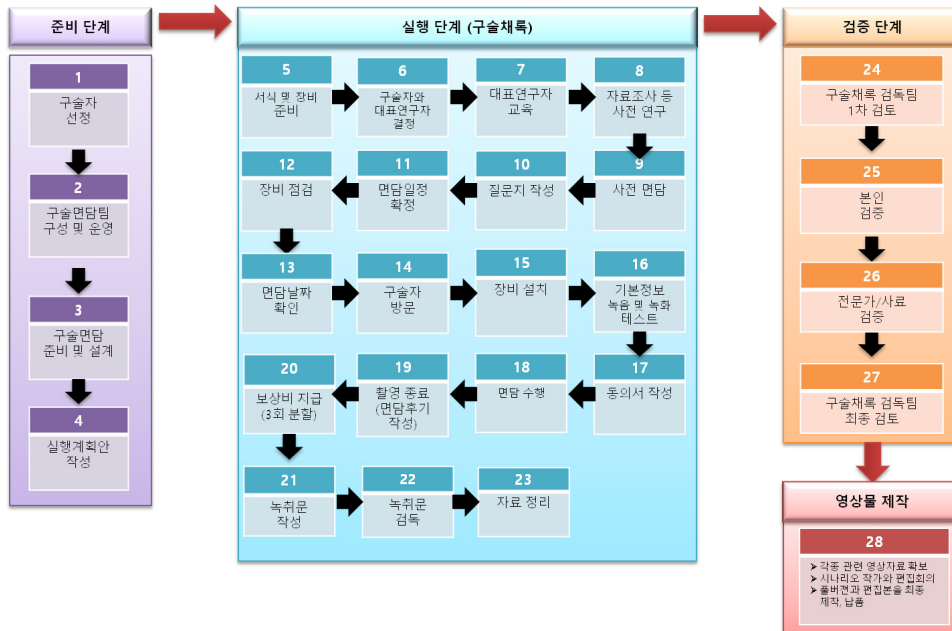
준비 단계

1
구술자 선정

2
구술면담팀 구성 및 운영

3
구술면담 준비 및 설계

4
실행계획안 작성

실행 단계 (구술채록)

5
서식 및 장비 준비

6
구술자와 대표연구자 결정

7
대표연구자 교육

8
자료조사 등 사전 연구

9
사전 면담

10
질문지 작성

11
면담일정 확정

12
장비 점검

13
면담날짜 확인

14
구술자 방문

15
장비 설치

16
기본정보 녹음 및 녹화 테스트

17
동의서 작성

18
면담 수행

19
촬영 종료 (면담후기 작성)

20
보상비 지급 (3회 분할)

21
녹취문 작성

22
녹취문 검독

23
자료 정리

검증 단계

24
구술채록 검독팀 1차 검토

25
본인 검증

26
전문가/사료 검증

27
구술채록 검독팀 최종 검토

영상물 제작

28
➢ 각종 관련 영상자료 확보
➢ 시나리오 작가와 편집회의
➢ 풀버전과 편집본을 최종 제작, 납품